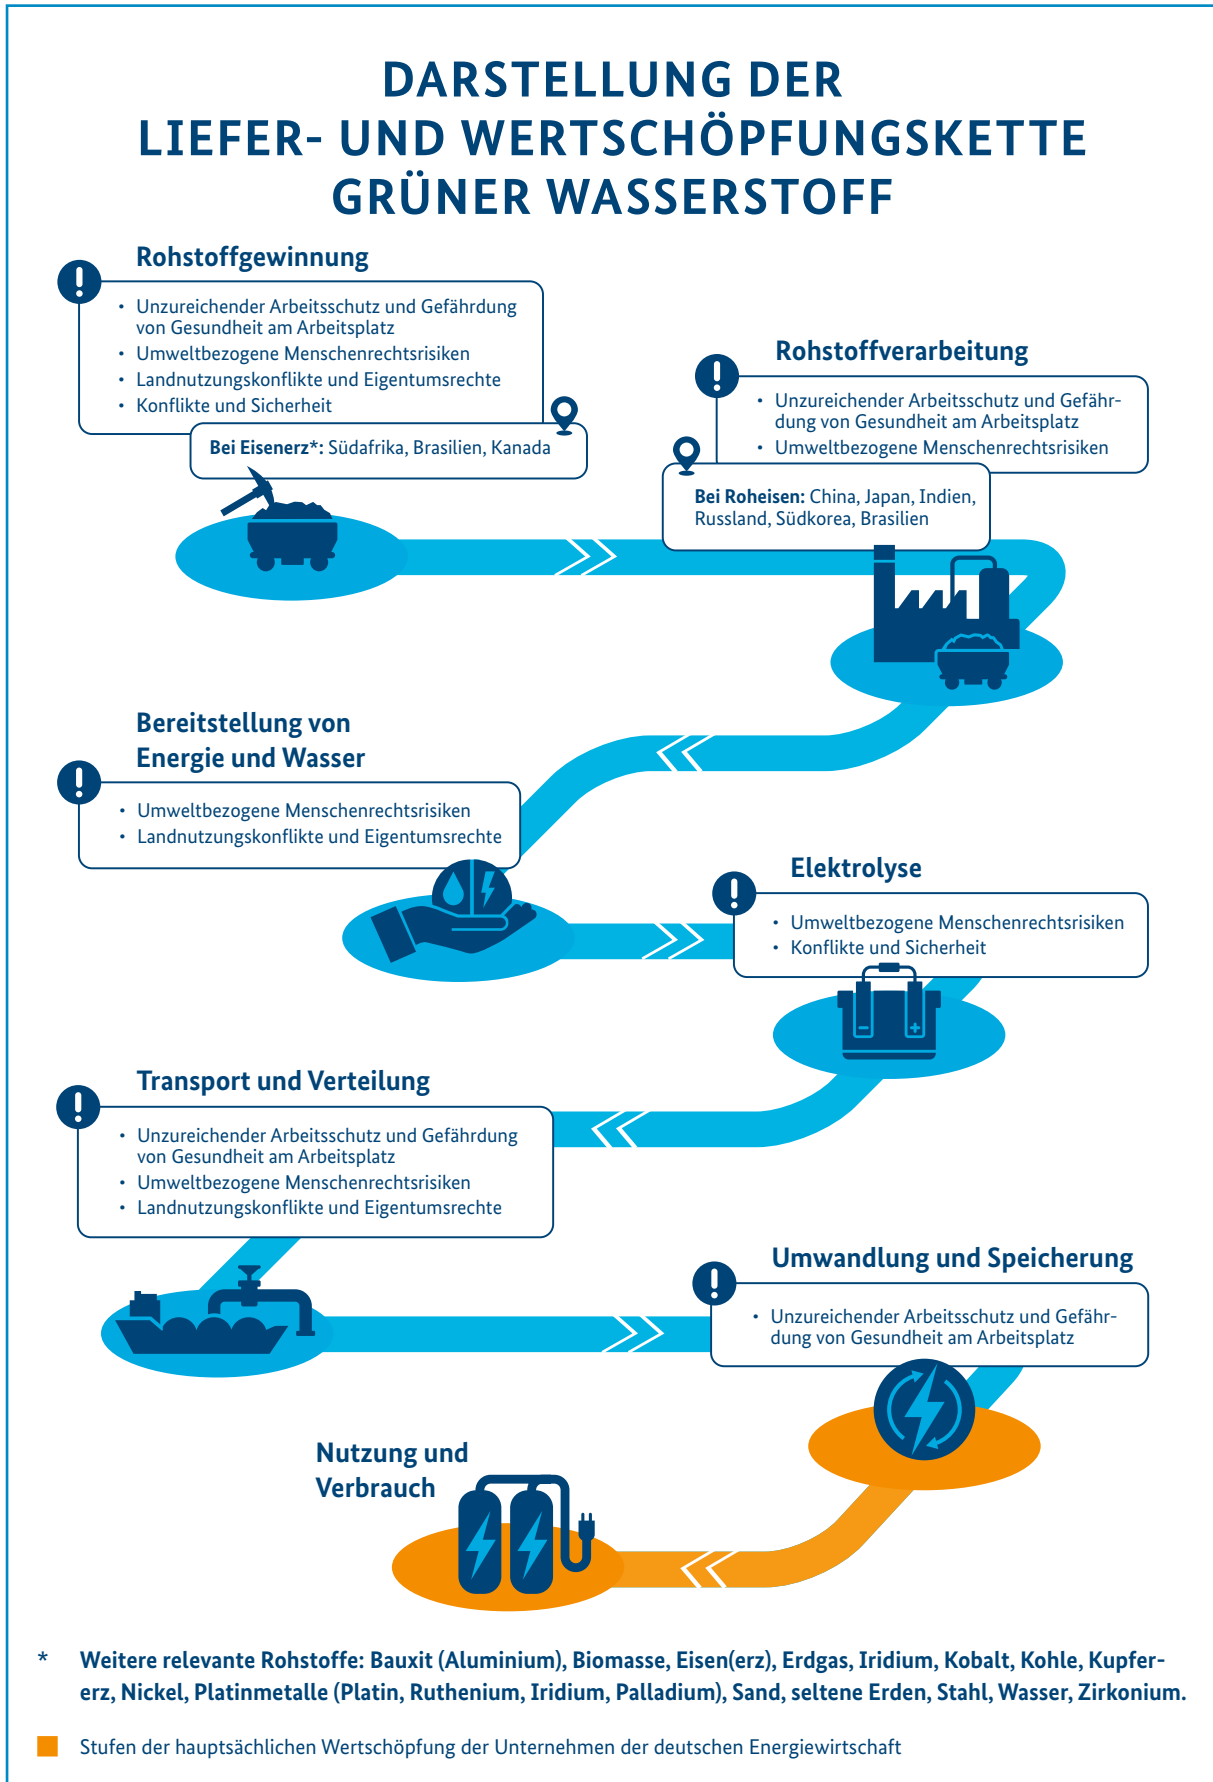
DARSTELLUNG DER LIEFER- UND WERTSCHÖPFUNGSKETTE GRÜNER WASSERSTOFF

Rohstoffgewinnung

- Unzureichender Arbeitsschutz und Gefährdung von Gesundheit am Arbeitsplatz
- Umweltbezogene Menschenrechtsrisiken
- Landnutzungskonflikte und Eigentumsrechte
- Konflikte und Sicherheit

**Bei Eisenerz*:** Südafrika, Brasilien, Kanada

Rohstoffverarbeitung

- Unzureichender Arbeitsschutz und Gefährdung von Gesundheit am Arbeitsplatz
- Umweltbezogene Menschenrechtsrisiken

**Bei Roheisen:** China, Japan, Indien, Russland, Südkorea, Brasilien

Bereitstellung von Energie und Wasser

- Umweltbezogene Menschenrechtsrisiken
- Landnutzungskonflikte und Eigentumsrechte

Elektrolyse

- Umweltbezogene Menschenrechtsrisiken
- Konflikte und Sicherheit

Transport und Verteilung

- Unzureichender Arbeitsschutz und Gefährdung von Gesundheit am Arbeitsplatz
- Umweltbezogene Menschenrechtsrisiken
- Landnutzungskonflikte und Eigentumsrechte

Umwandlung und Speicherung

- Unzureichender Arbeitsschutz und Gefährdung von Gesundheit am Arbeitsplatz

Nutzung und Verbrauch

* Weitere relevante Rohstoffe: Bauxit (Aluminium), Biomasse, Eisen(erz), Erdgas, Iridium, Kobalt, Kohle, Kupfererz, Nickel, Platinmetalle (Platin, Ruthenium, Iridium, Palladium), Sand, seltene Erden, Stahl, Wasser, Zirkonium.

Stufen der hauptsächlichen Wertschöpfung der Unternehmen der deutschen Energiewirtschaft